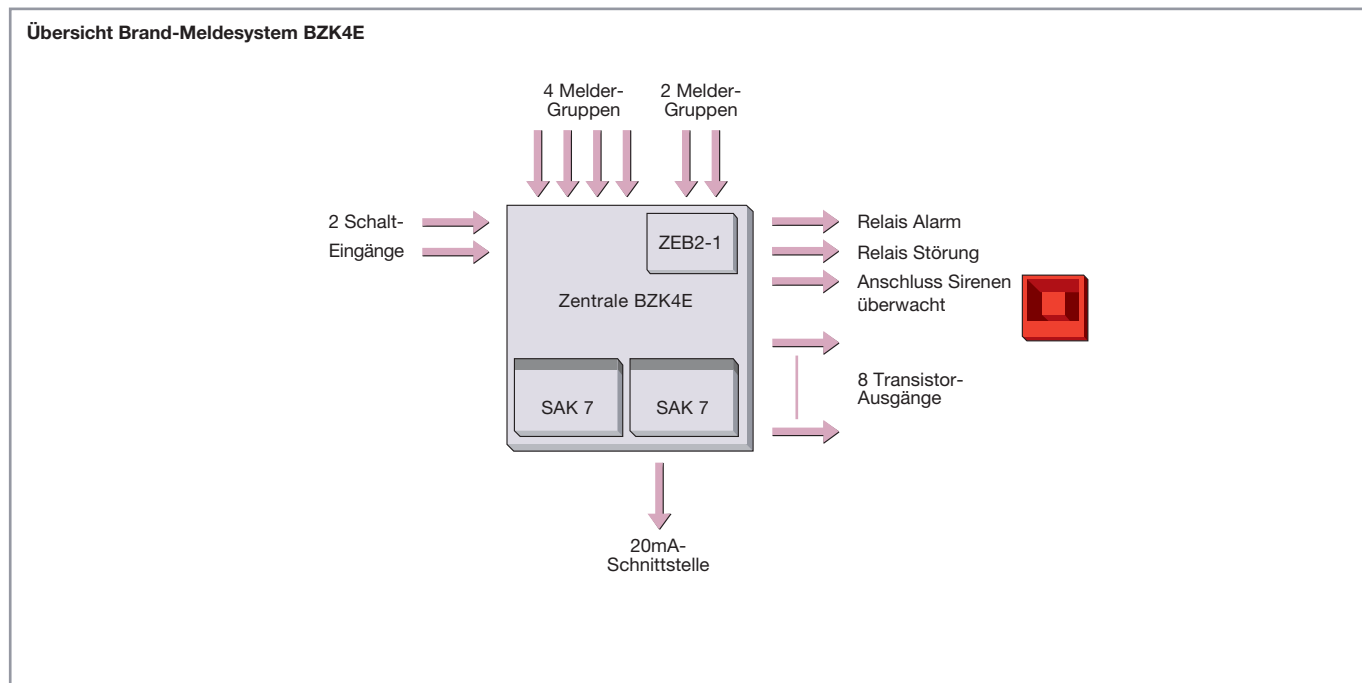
Übersicht Brand-Meldesystem BZK4E

4 Melder-Gruppen

2 Melder-Gruppen

2 Schalt-Eingänge

ZEB2-1

Zentrale BZK4E

SAK 7

SAK 7

Relais Alarm

Relais Störung

Anschluss Sirenen überwacht

8 Transistor-Ausgänge

20mA-Schnittstelle